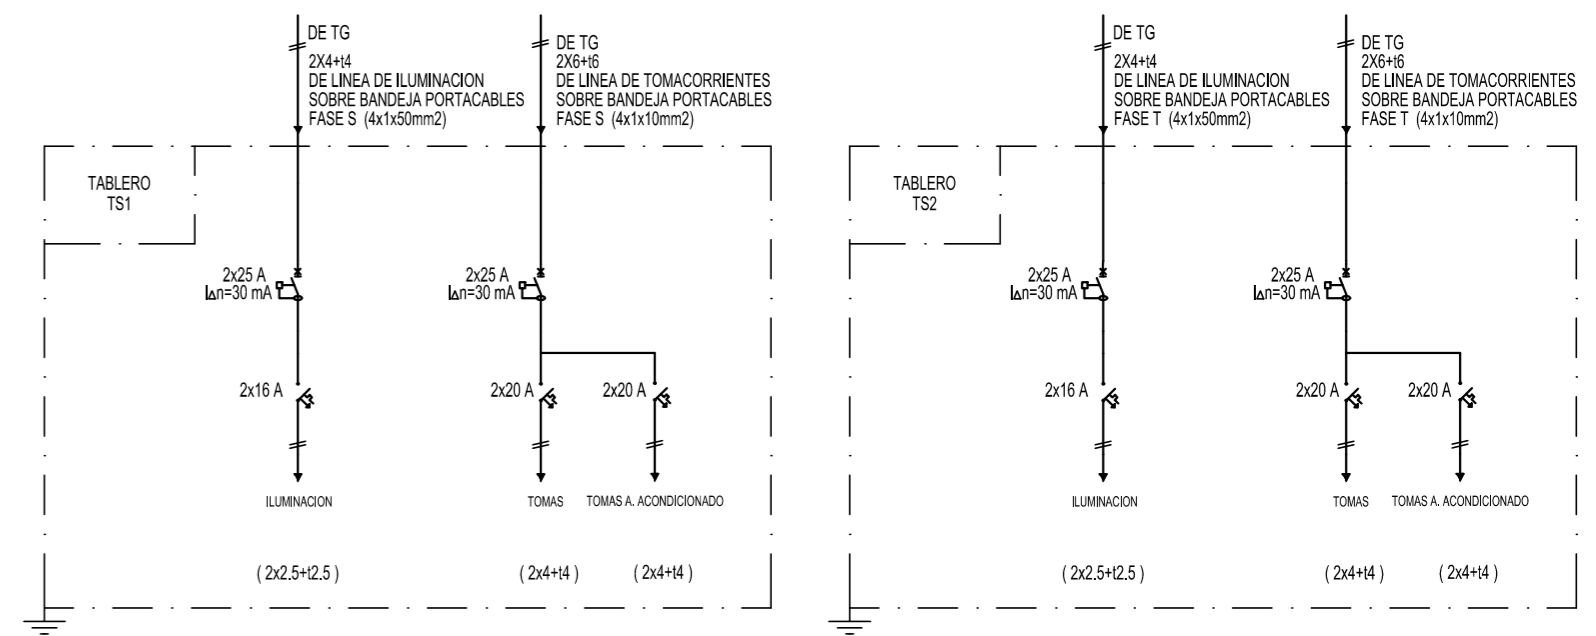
DE TG
2X4+t4
DE LINEA DE ILUMINACION
SOBRE BANDEJA PORTACABLES
FASE S (4x1x50mm2)

DE TG
2X6+t6
DE LINEA DE TOMACORRIENTES
SOBRE BANDEJA PORTACABLES
FASE S (4x1x10mm2)

TABLERO
TS1

2x25 A
I∆n=30 mA

2x25 A
I∆n=30 mA

2x16 A

2x20 A

2x20 A

ILUMINACION

TOMAS

TOMAS A. ACONDICIONADO

( 2x2.5+t2.5 )

( 2x4+t4 )

( 2x4+t4 )

DE TG
2X4+t4
DE LINEA DE ILUMINACION
SOBRE BANDEJA PORTACABLES
FASE T (4x1x50mm2)

DE TG
2X6+t6
DE LINEA DE TOMACORRIENTES
SOBRE BANDEJA PORTACABLES
FASE T (4x1x10mm2)

TABLERO
TS2

2x25 A
I∆n=30 mA

2x25 A
I∆n=30 mA

2x16 A

2x20 A

2x20 A

ILUMINACION

TOMAS

TOMAS A. ACONDICIONADO

( 2x2.5+t2.5 )

( 2x4+t4 )

( 2x4+t4 )